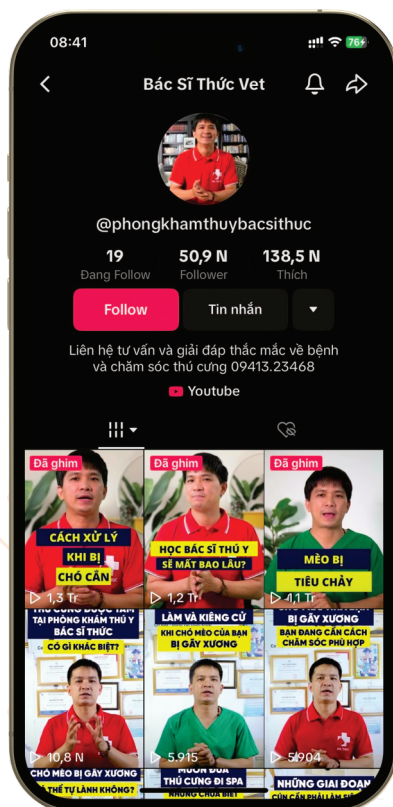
08:41

76+

Bác Sĩ Thức Vet

@phongkhamthuybacsithuc

19
Đang Follow

50,9 N
Follower

138,5 N
Thích

Follow

Tin nhắn

Liên hệ tư vấn và giải đáp thắc mắc về bệnh và chăm sóc thú cưng 09413.23468

Youtube

Đã ghim
CÁCH XỬ LÝ
KHI BỊ
CHÓ CẮN
1,3 Tr

Đã ghim
HỌC BÁC SĨ THÚ Y
SẼ MẤT BAO LÂU?
1,2 Tr

Đã ghim
MÈO BỊ
TIÊU CHẢY
1,1 Tr

THÚ CƯNG ĐƯỢC TẮM TẠI PHÒNG KHÁM THÚ Y BÁC SĨ THỨC
CÓ GÌ KHÁC BIỆT?
10,8 N
CHÓ MÈO BỊ GÃY XƯƠNG
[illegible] THỂ TỰ LÀNH KHÔNG?

LÀM VÀ KIÊNG CỮ
KHI CHÓ MÈO CỦA BẠN BỊ GÃY XƯƠNG
5.915
MUỐN ĐƯA
THÚ CƯNG ĐI SPA
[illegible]

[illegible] BỊ GÃY XƯƠNG
BẠN ĐANG CẦN CÁCH CHĂM SÓC PHÙ HỢP
5.904
NHỮNG GIAI ĐOẠN
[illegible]